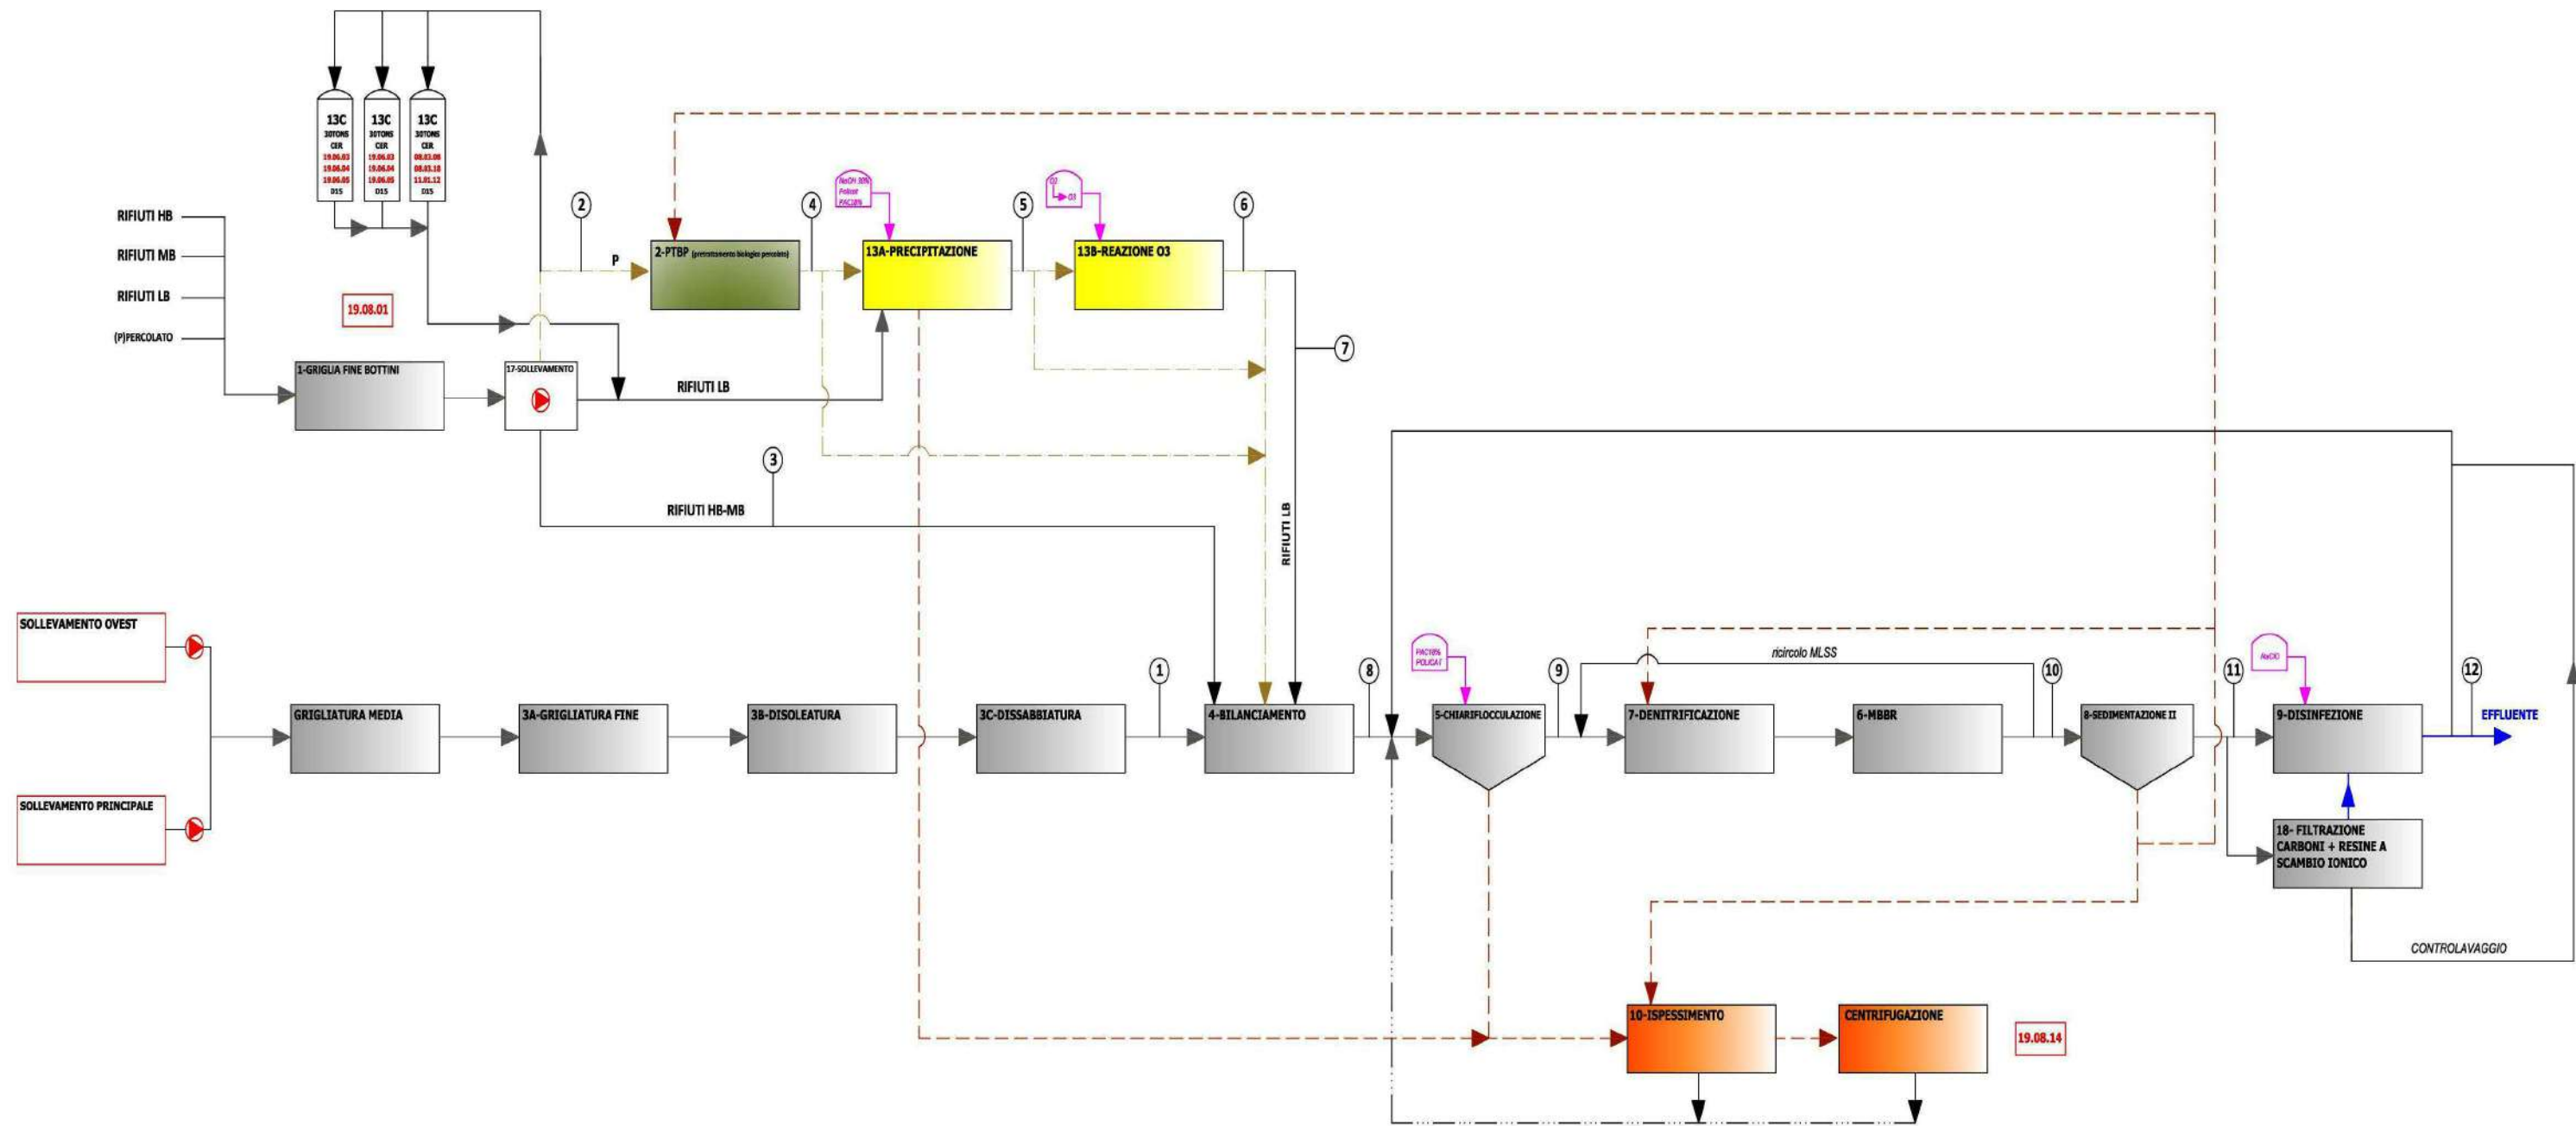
13C
30TONS
CER
19.06.03
19.06.04
19.06.05
D15

13C
30TONS
CER
19.06.03
19.06.04
19.06.05
D15

13C
30TONS
CER
08.03.08
08.03.18
11.01.12
D15

RIFIUTI HB
RIFIUTI MB
RIFIUTI LB
(P)PERCOLATO

19.08.01

2
P
2-PTBP (pretrattamento biologico percolato)

4
NaOH 30%
Policat
PAC18%
13A-PRECIPITAZIONE

5
O2
O3
13B-REAZIONE O3

6

7

1-GRIGLIA FINE BOTTINI
17-SOLLEVAMENTO
RIFIUTI LB

3
RIFIUTI HB-MB

RIFIUTI LB

SOLLEVAMENTO OVEST
SOLLEVAMENTO PRINCIPALE

GRIGLIATURA MEDIA
3A-GRIGLIATURA FINE
3B-DISOLEATURA
3C-DISSABBIATURA
1
4-BILANCIAMENTO
8
PAC18%
POLICAT
5-CHIARIFLOCCULAZIONE
9
ricircolo MLSS
7-DENITRIFICAZIONE
6-MBBR
10
8-SEDIMENTAZIONE II
11
NaClO
9-DISINFEZIONE
12
EFFLUENTE

18- FILTRAZIONE CARBONI + RESINE A SCAMBIO IONICO

CONTROLAVAGGIO

10-ISPESSIMENTO
CENTRIFUGAZIONE
19.08.14